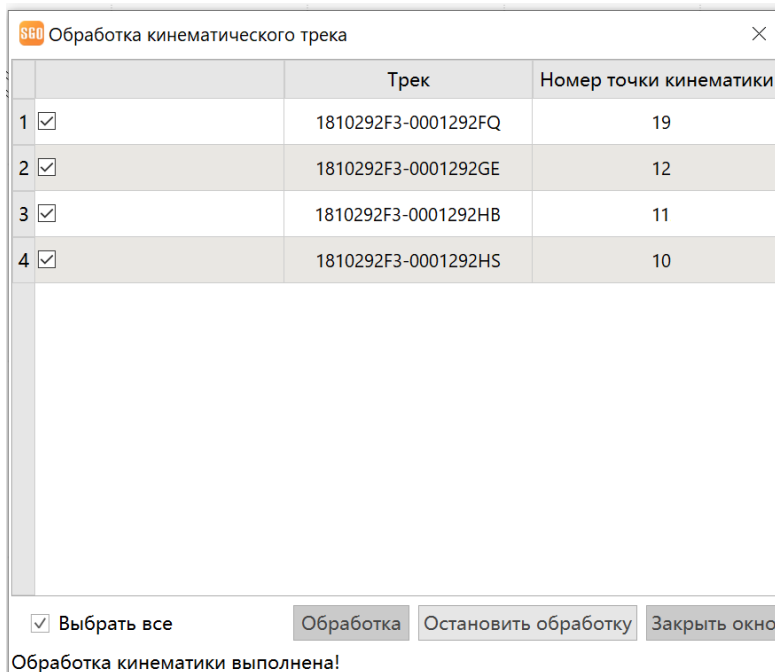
SGO Обработка кинематического трека

|  |  | Трек | Номер точки кинематики |
|---|---|---|---|
| 1 | ☑ | 1810292F3-0001292FQ | 19 |
| 2 | ☑ | 1810292F3-0001292GE | 12 |
| 3 | ☑ | 1810292F3-0001292HB | 11 |
| 4 | ☑ | 1810292F3-0001292HS | 10 |

☑ Выбрать все

Обработка

Остановить обработку

Закрыть окно

Обработка кинематики выполнена!